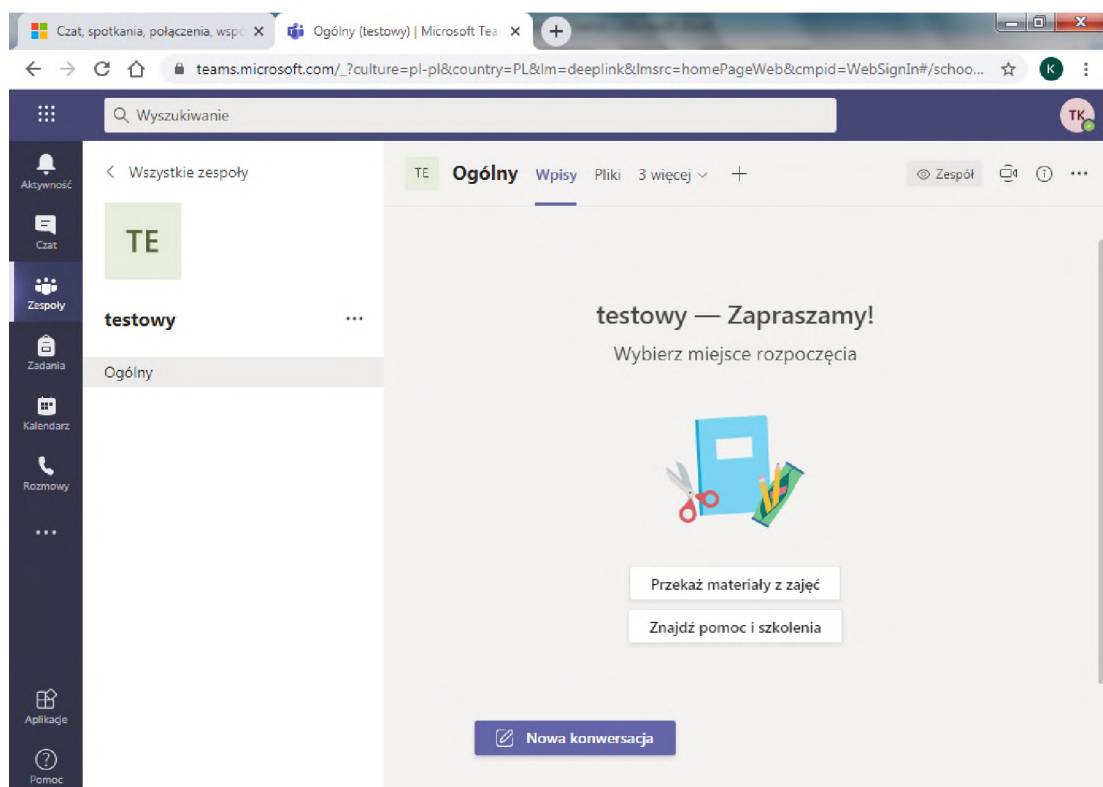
Czat, spotkania, połączenia, wspó ×
Ogólny (testowy) | Microsoft Tea ×
+
teams.microsoft.com/_?culture=pl-pl&country=PL&lm=deeplink&lmsrc=homePageWeb&cmpid=WebSignIn#/schoo...
K
Wyszukiwanie
TK
Aktywność
Czat
Zespoły
Zadania
Kalendarz
Rozmowy
...
Aplikacje
Pomoc
< Wszystkie zespoły
TE
testowy
...
Ogólny
TE Ogólny Wpisy Pliki 3 więcej
+
Zespół
...
testowy — Zapraszamy!
Wybierz miejsce rozpoczęcia
Przekaż materiały z zajęć
Znajdź pomoc i szkolenia
Nowa konwersacja